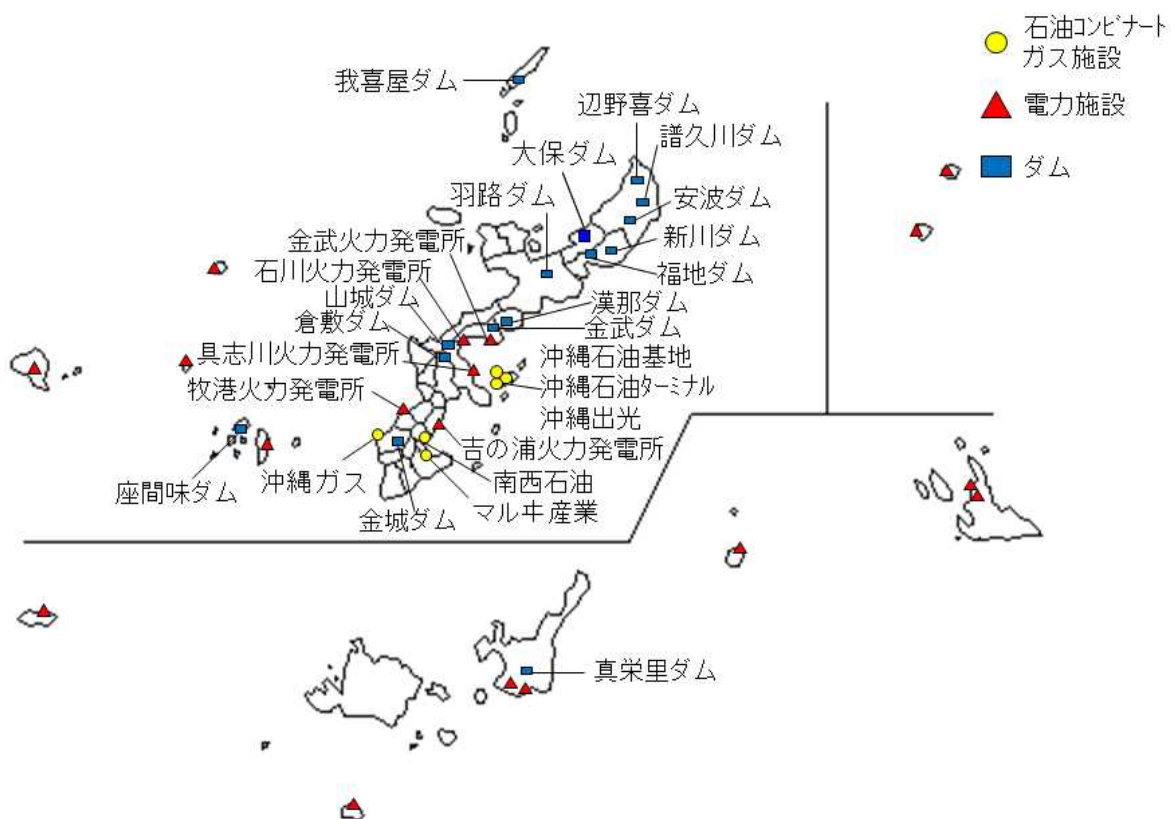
石油ｺﾝﾋﾞﾅｰﾄ
ガス施設
電力施設
ダム

我喜屋ダム
辺野喜ダム
譜久川ダム
大保ダム
羽路ダム
安波ダム
金武火力発電所
新川ダム
石川火力発電所
福地ダム
山城ダム
漢那ダム
倉敷ダム
金武ダム
具志川火力発電所
沖縄石油基地
沖縄石油ﾀｰﾐﾅﾙ
牧港火力発電所
沖縄出光
吉の浦火力発電所
座間味ダム
沖縄ガス
南西石油
マル井産業
金城ダム
真栄里ダム